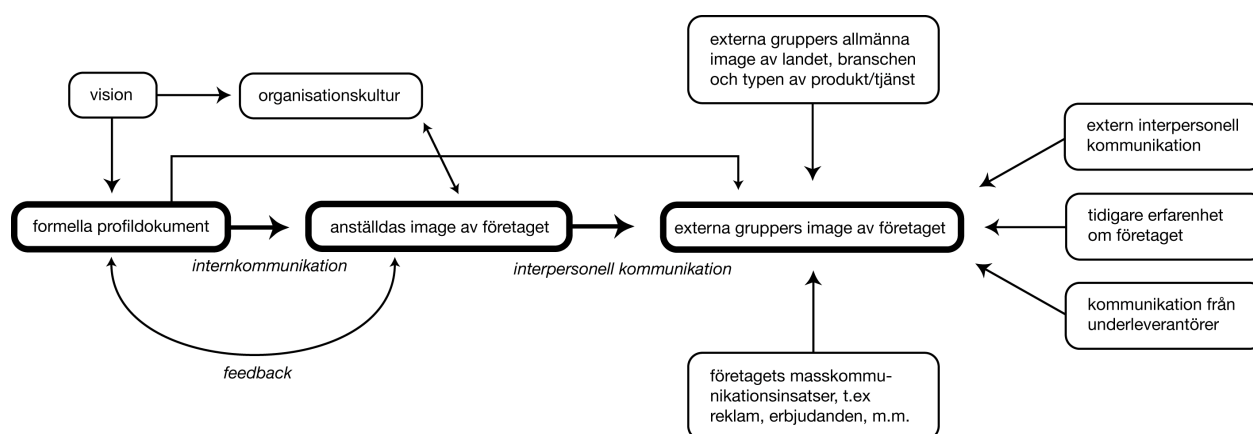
externa gruppers allmänna image av landet, branschen och typen av produkt/tjänst

vision

organisationskultur

extern interpersonell kommunikation

formella profildokument

anställdas image av företaget

externa gruppers image av företaget

tidigare erfarenhet om företaget

internkommunikation

interpersonell kommunikation

kommunikation från underleverantörer

feedback

företagets masskommunikationsinsatser, t.ex reklam, erbjudanden, m.m.